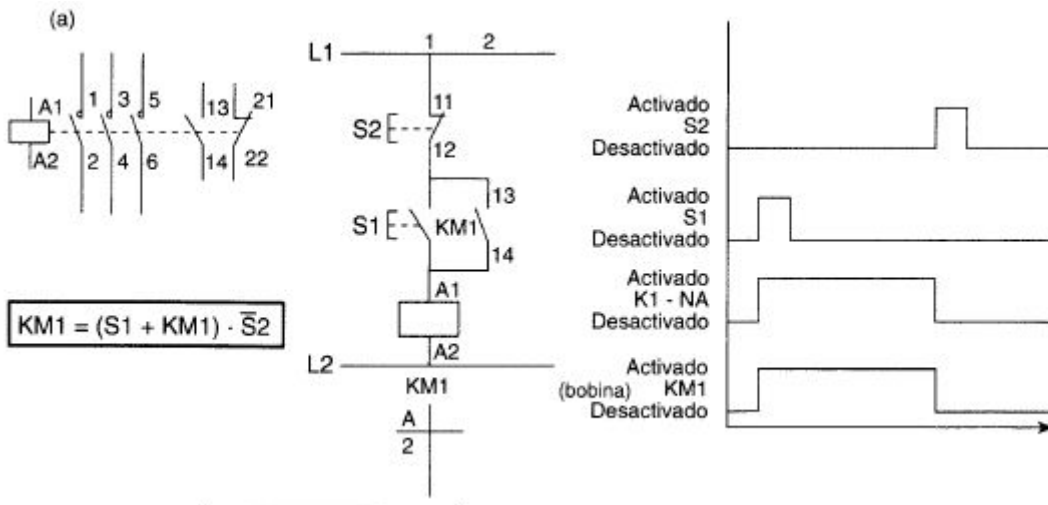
(a)

A1 1 3 5 13 21

A2 2 4 6 14 22

$KM1 = (S1 + KM1) \cdot \overline{S}2$

L1 1 2

11

S2

12

13

S1 KM1

14

A1

A2

L2

KM1

A

2

Activado
S2
Desactivado

Activado
S1
Desactivado

Activado
K1 - NA
Desactivado

Activado
(bobina) KM1
Desactivado